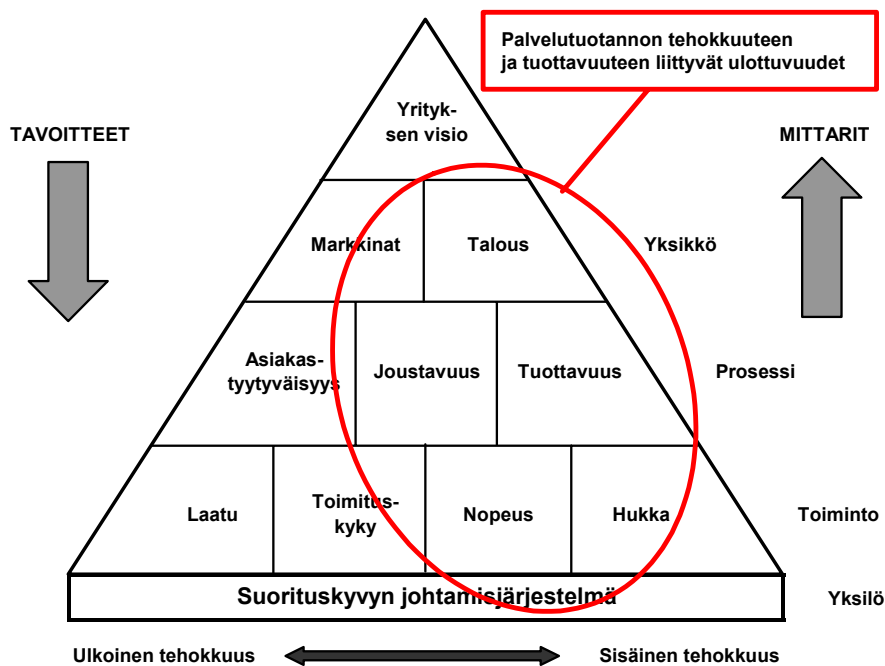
Palvelutuotannon tehokkuuteen ja tuottavuuteen liittyvät ulottuvuudet

TAVOITTEET

MITTARIT

Yrityksen visio

Markkinat

Talous

Yksikkö

Asiakastyytyväisyys

Joustavuus

Tuottavuus

Prosessi

Laatu

Toimituskyky

Nopeus

Hukka

Toiminto

Suorituskyvyn johtamisjärjestelmä

Yksilö

Ulkoinen tehokkuus

Sisäinen tehokkuus